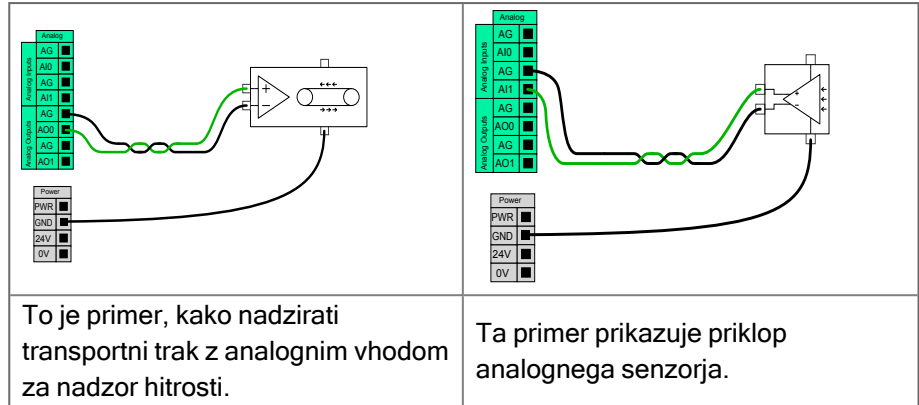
| Analog<br>Analog Inputs<br>AG<br>AI0<br>AG<br>AI1<br>Analog Outputs<br>AG<br>AO0<br>AG<br>AO1<br>Power<br>PWR<br>GND<br>24V<br>0V<br>+<br>− | Analog<br>Analog Inputs<br>AG<br>AI0<br>AG<br>AI1<br>Analog Outputs<br>AG<br>AO0<br>AG<br>AO1<br>Power<br>PWR<br>GND<br>24V<br>0V |
|---|---|
| To je primer, kako nadzirati transportni trak z analognim vhodom za nadzor hitrosti. | Ta primer prikazuje priklop analognega senzorja. |